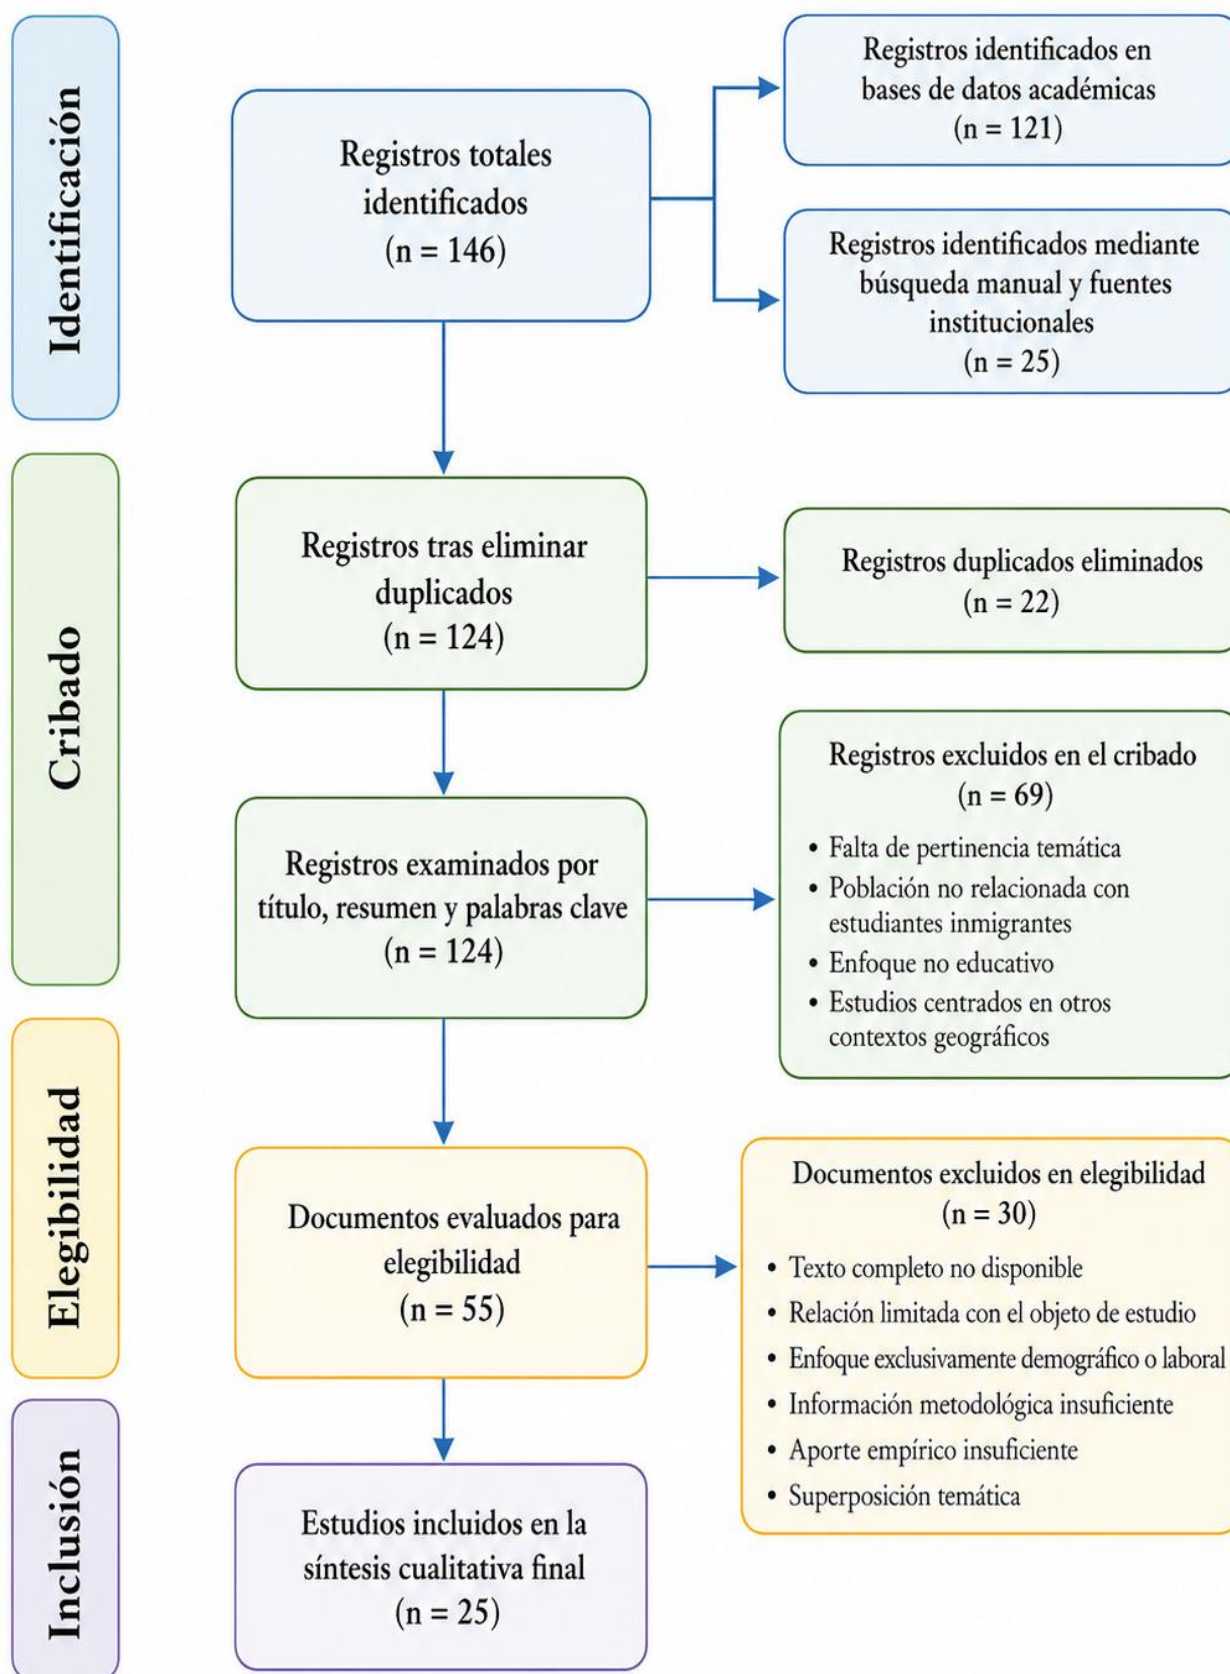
Identificación

Registros totales identificados (n = 146)

Registros identificados en bases de datos académicas (n = 121)

Registros identificados mediante búsqueda manual y fuentes institucionales (n = 25)

Cribado

Registros tras eliminar duplicados (n = 124)

Registros duplicados eliminados (n = 22)

Registros examinados por título, resumen y palabras clave (n = 124)

Registros excluidos en el cribado (n = 69)

- Falta de pertinencia temática
- Población no relacionada con estudiantes inmigrantes
- Enfoque no educativo
- Estudios centrados en otros contextos geográficos

Elegibilidad

Documentos evaluados para elegibilidad (n = 55)

Documentos excluidos en elegibilidad (n = 30)

- Texto completo no disponible
- Relación limitada con el objeto de estudio
- Enfoque exclusivamente demográfico o laboral
- Información metodológica insuficiente
- Aporte empírico insuficiente
- Superposición temática

Inclusión

Estudios incluidos en la síntesis cualitativa final (n = 25)